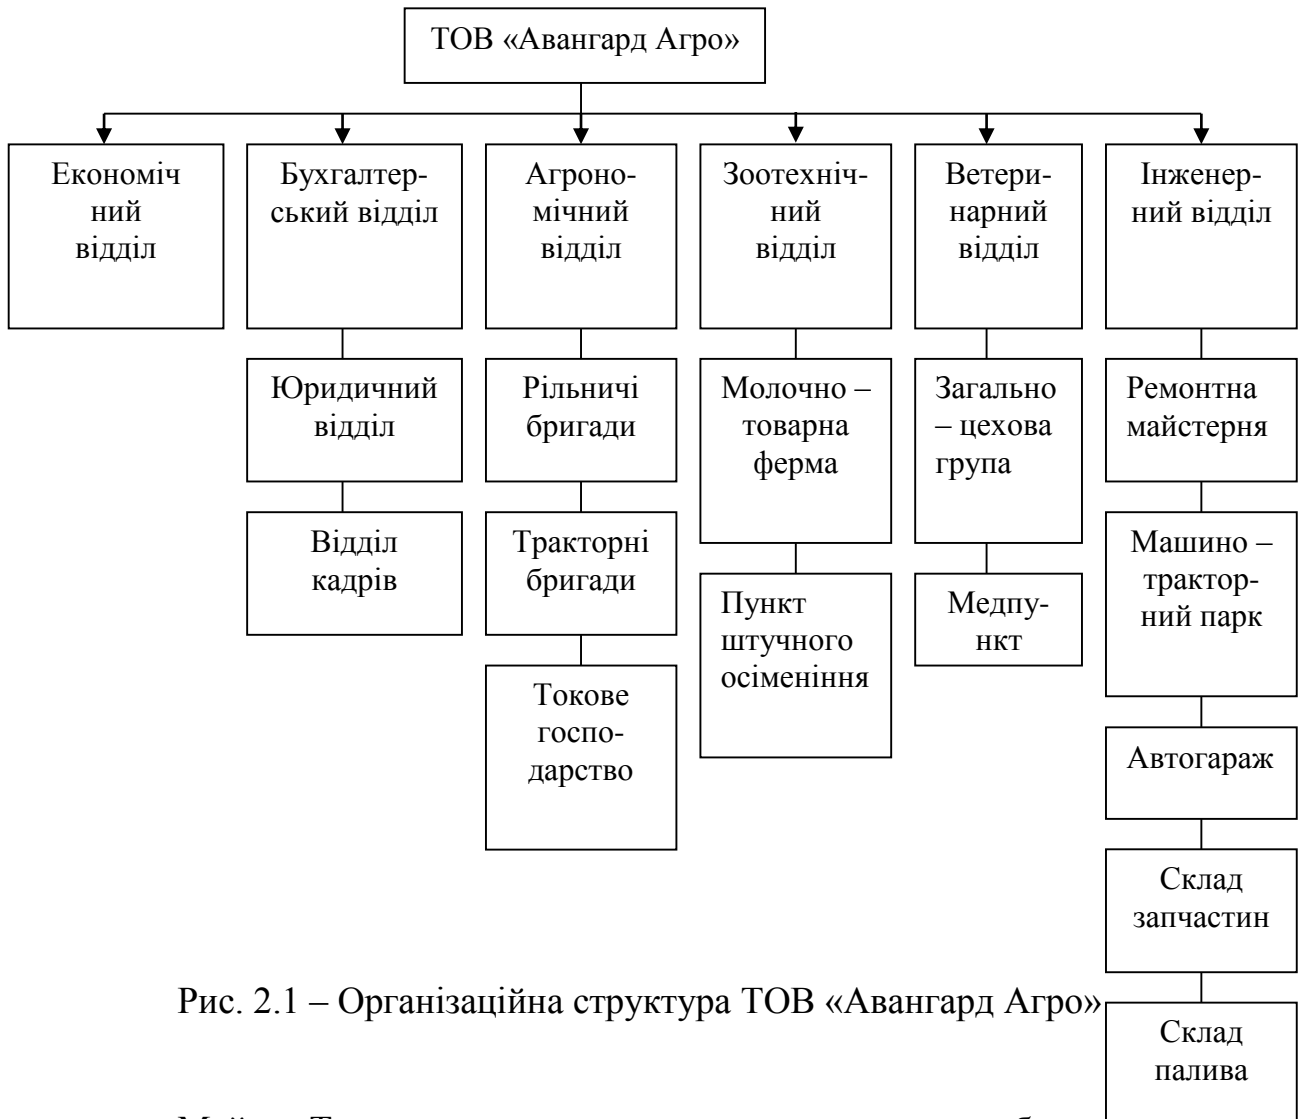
ТОВ «Авангард Агро»

Економіч ний відділ

Бухгалтерський відділ

Юридичний відділ

Відділ кадрів

Агрономічний відділ

Рільничі бригади

Тракторні бригади

Токове господарство

Зоотехнічний відділ

Молочно – товарна ферма

Пункт штучного осіменіння

Ветеринарний відділ

Загально – цехова група

Медпункт

Інженерний відділ

Ремонтна майстерня

Машино – тракторний парк

Автогараж

Склад запчастин

Склад палива

Рис. 2.1 – Організаційна структура ТОВ «Авангард Агро»

Майже Т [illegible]